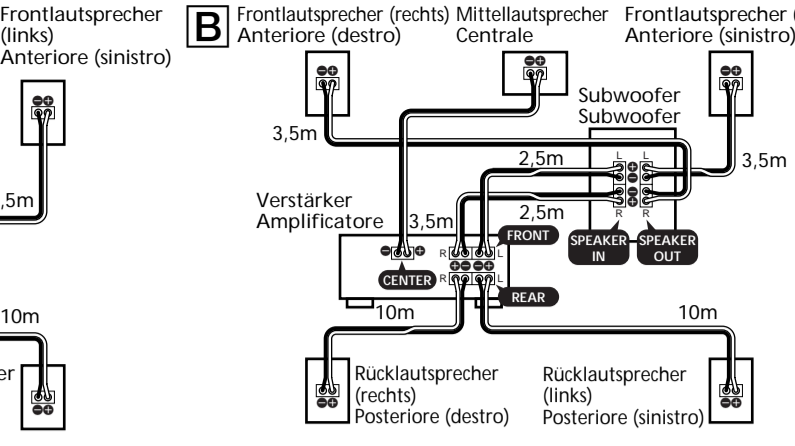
Frontlautsprecher (links)
Anteriore (sinistro)

,5m

10m

er

B

Frontlautsprecher (rechts)
Anteriore (destro)

Mittellautsprecher
Centrale

Frontlautsprecher (
Anteriore (sinistro)

Subwoofer
Subwoofer

3,5m

2,5m

3,5m

L L

R R

Verstärker
Amplificatore

3,5m

2,5m

FRONT

R L

SPEAKER IN

SPEAKER OUT

CENTER

R L

REAR

10m

10m

Rücklautsprecher
(rechts)
Posteriore (destro)

Rücklautsprecher
(links)
Posteriore (sinistro)